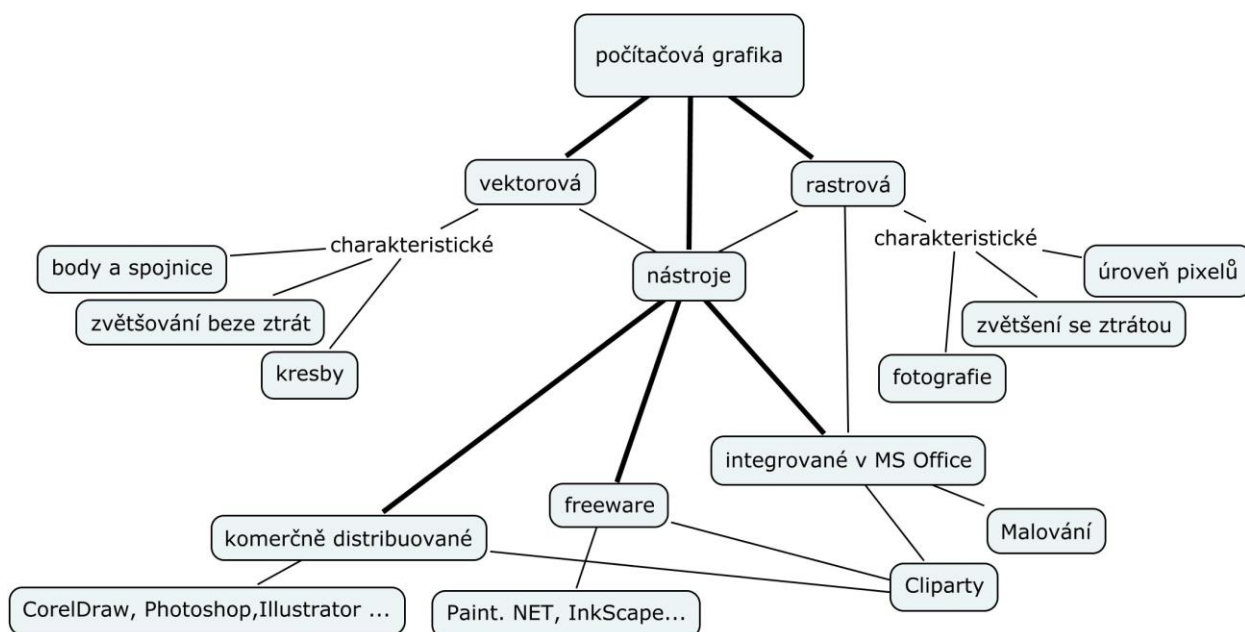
počítačová grafika

vektorová

rastrová

charakteristické

body a spojnice

zvětšování beze ztrát

kresby

nástroje

charakteristické

úroveň pixelů

zvětšení se ztrátou

fotografie

integrované v MS Office

freeware

Malování

komerčně distribuované

Cliparty

CorelDraw, Photoshop,Illustrator ...

Paint. NET, InkScape...